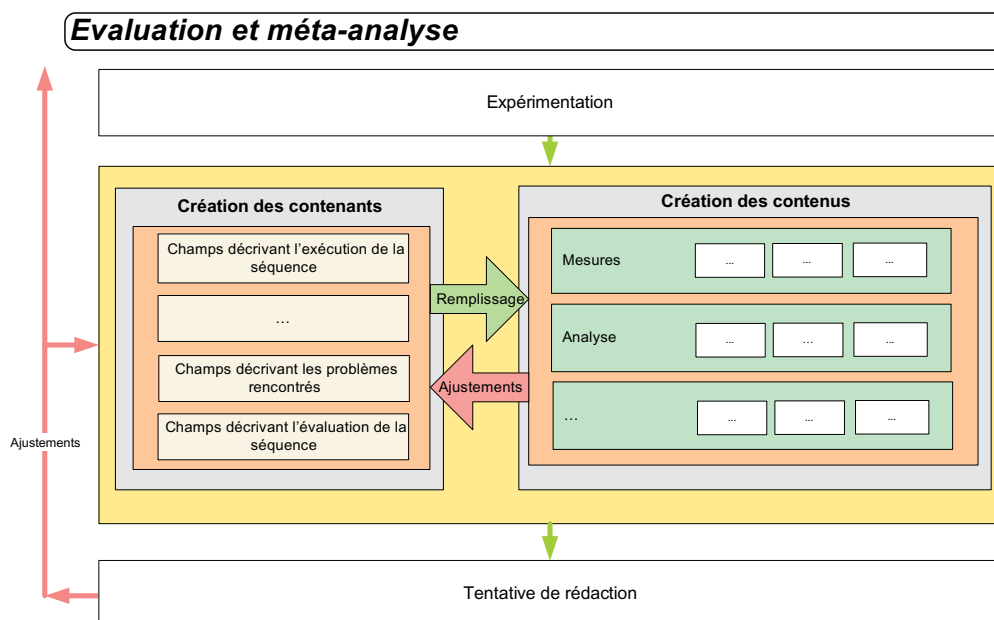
Evaluation et méta-analyse

Expérimentation

Création des contenants

Champs décrivant l'exécution de la séquence

…

Champs décrivant les problèmes rencontrés

Champs décrivant l'évaluation de la séquence

Remplissage

Ajustements

Création des contenus

Mesures

...

...

...

Analyse

...

...

...

…

...

...

...

Ajustements

Tentative de rédaction